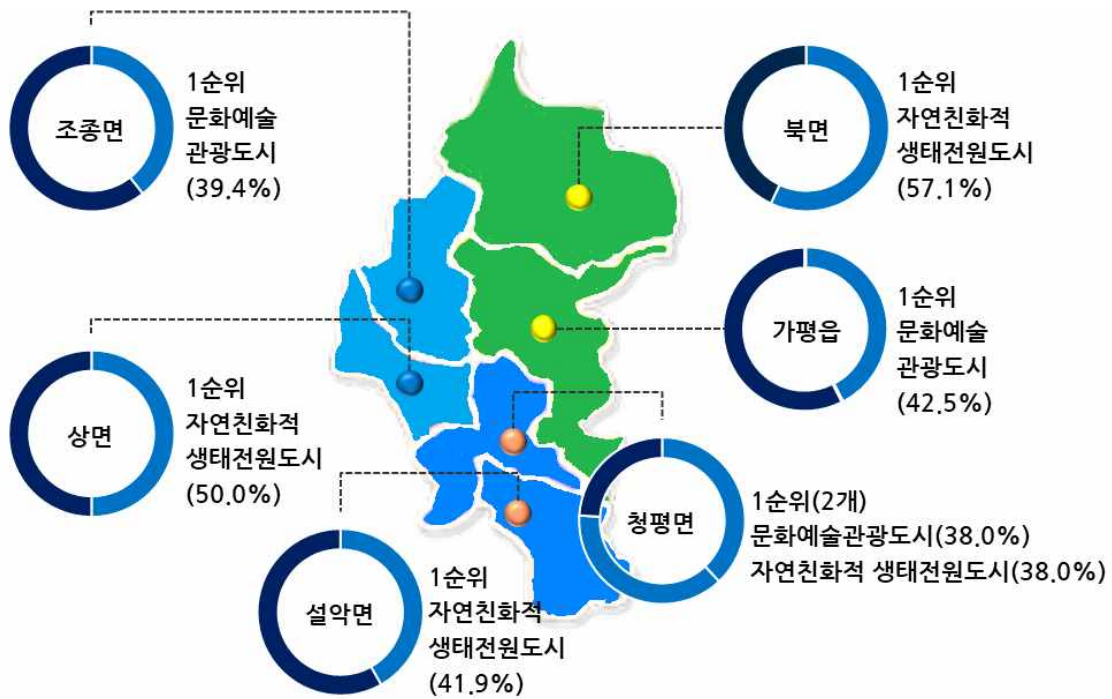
조종면

1순위
문화예술
관광도시
(39.4%)

북면

1순위
자연친화적
생태전원도시
(57.1%)

가평읍

1순위
문화예술
관광도시
(42.5%)

상면

1순위
자연친화적
생태전원도시
(50.0%)

청평면

1순위(2개)
문화예술관광도시(38.0%)
자연친화적 생태전원도시(38.0%)

설악면

1순위
자연친화적
생태전원도시
(41.9%)